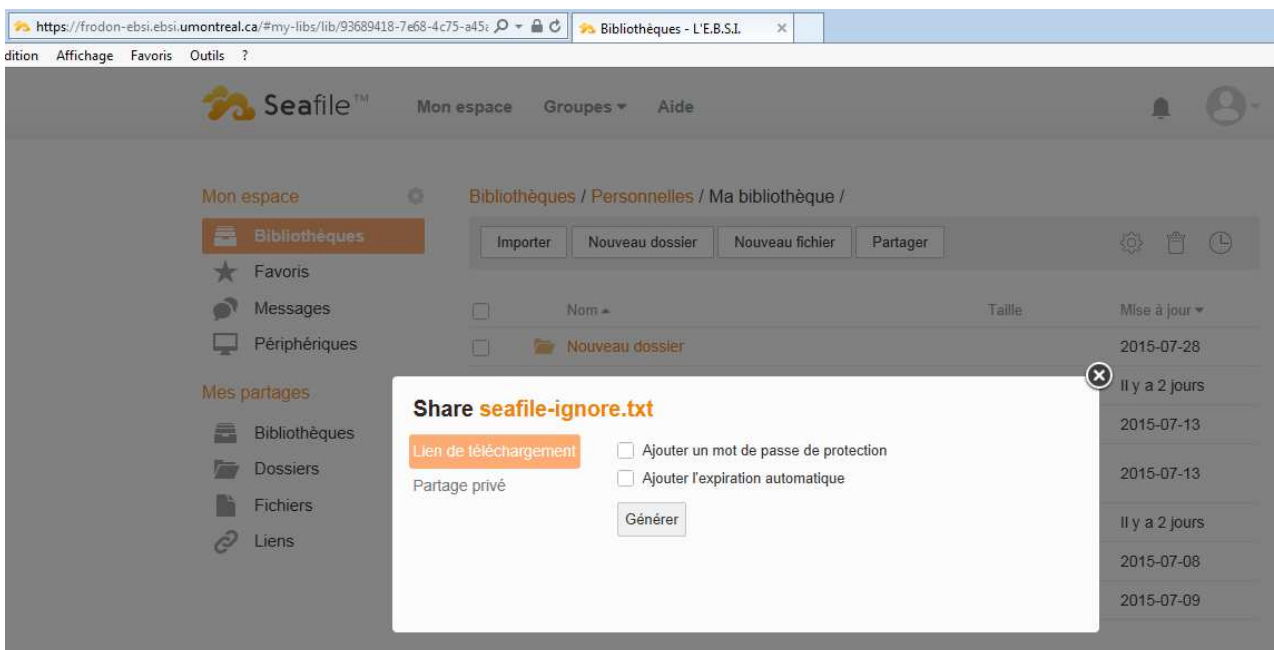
https://frodon-ebsi.ebsi.umontreal.ca/#my-libs/lib/93689418-7e68-4c75-a45ε
Bibliothèques - L'E.B.S.I.

dition Affichage Favoris Outils ?

Seafile™ Mon espace Groupes Aide

Mon espace
Bibliothèques
Favoris
Messages
Périphériques

Mes partages
Bibliothèques
Dossiers
Fichiers
Liens

Bibliothèques / Personnelles / Ma bibliothèque /

Importer Nouveau dossier Nouveau fichier Partager

Nom Taille Mise à jour

Nouveau dossier 2015-07-28
Il y a 2 jours
2015-07-13
2015-07-13
Il y a 2 jours
2015-07-08
2015-07-09

Share seafile-ignore.txt

Lien de téléchargement
Partage privé

Ajouter un mot de passe de protection
Ajouter l'expiration automatique
Générer